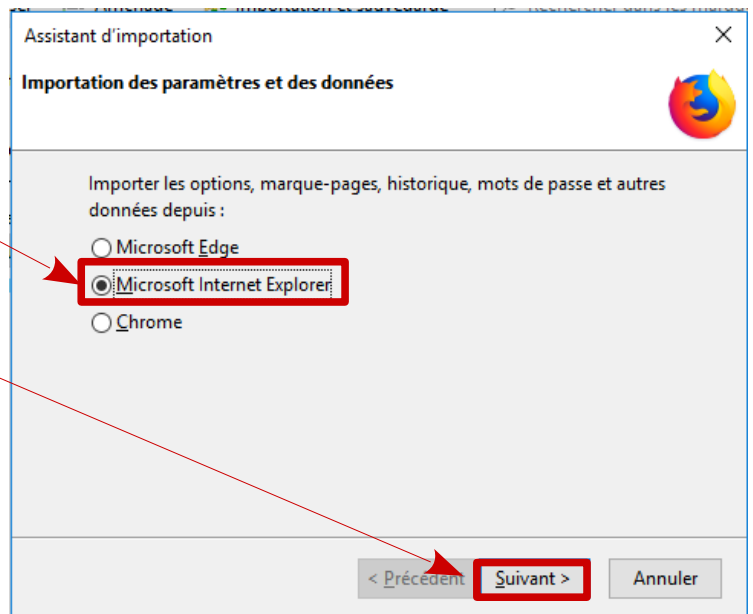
Assistant d'importation

Importation des paramètres et des données

Importer les options, marque-pages, historique, mots de passe et autres données depuis :

Microsoft Edge

Microsoft Internet Explorer

Chrome

< Précédent

Suivant >

Annuler